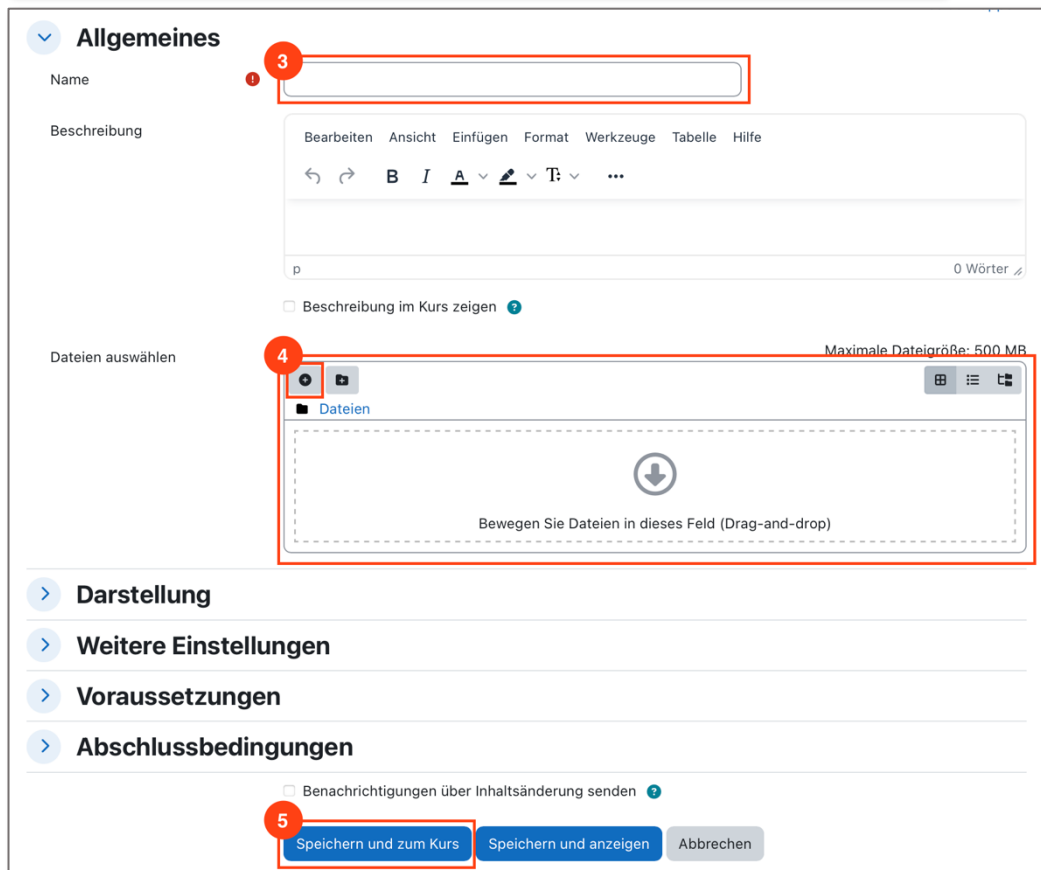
Allgemeines

Name

3

Beschreibung

Bearbeiten Ansicht Einfügen Format Werkzeuge Tabelle Hilfe

B I A T

p

0 Wörter

Beschreibung im Kurs zeigen

Dateien auswählen

4

Maximale Dateigröße: 500 MB

Dateien

Bewegen Sie Dateien in dieses Feld (Drag-and-drop)

Darstellung

Weitere Einstellungen

Voraussetzungen

Abschlussbedingungen

Benachrichtigungen über Inhaltsänderung senden

5

Speichern und zum Kurs

Speichern und anzeigen

Abbrechen